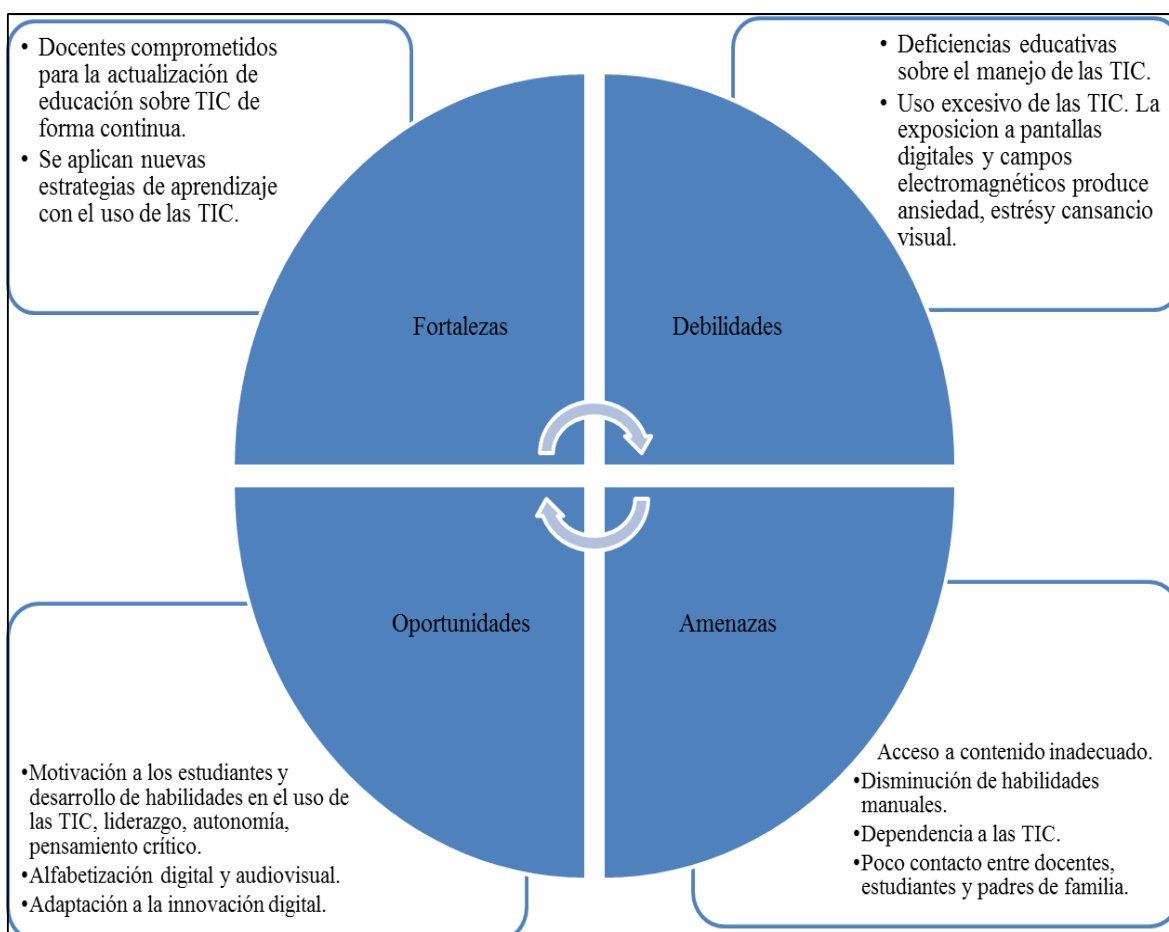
• Docentes comprometidos para la actualización de educación sobre TIC de forma continua.
• Se aplican nuevas estrategias de aprendizaje con el uso de las TIC.

• Deficiencias educativas sobre el manejo de las TIC.
• Uso excesivo de las TIC. La exposicion a pantallas digitales y campos electromagnéticos produce ansiedad, estrésy cansancio visual.

Fortalezas

Debilidades

Oportunidades

Amenazas

•Motivación a los estudiantes y desarrollo de habilidades en el uso de las TIC, liderazgo, autonomía, pensamiento crítico.
•Alfabetización digital y audiovisual.
•Adaptación a la innovación digital.

Acceso a contenido inadecuado.
•Disminución de habilidades manuales.
•Dependencia a las TIC.
•Poco contacto entre docentes, estudiantes y padres de familia.